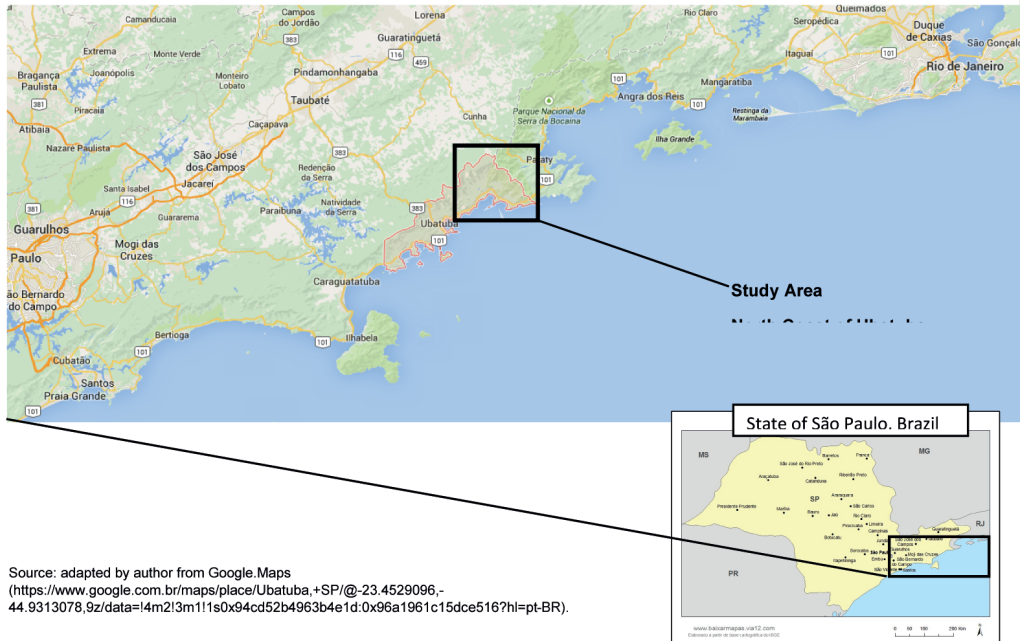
Camanducaia
Campos do Jordão
Lorena
Rio Claro
Queimados
Seropédica
Duque de Caxias
São Gonçalo
Extrema
Monte Verde
383
Guaratinguetá
116
Itaguaí
Bragança Paulista
Joanópolis
Monteiro Lobato
Pindamonhangaba
459
Rio de Janeiro
381
Piracaia
101
Mangaratiba
Taubaté
Cunha
Angra dos Reis
Parque Nacional da Serra da Bocaina
Restinga da Marambaia
Atibaia
Caçapava
Ilha Grande
Nazare Paulista
São José dos Campos
Redenção da Serra
383
Paraty
Santa Isabel
Jacareí
101
381
116
Arujá
Guararema
Natividade da Serra
Paraibuna
383
Guarulhos
Ubatuba
Mogi das Cruzes
101
Paulo
Study Area
São Bernardo do Campo
Caraguatatuba
Bertioga
101
Ilhabela
Cubatão
101
Santos
Praia Grande
101
State of São Paulo. Brazil
MS
MG
São José do Rio Preto
Franca
Barretos
Araçatuba
Catanduva
Ribeirão Preto
Araraquara
SP
São Carlos
Presidente Prudente
Marília
Bauru
Jaú
Rio Claro
Piracicaba
Limeira
Campinas
Guaratinguetá
RJ
Botucatu
Sorocaba
São Paulo
Itapetininga
PR
Capão Bonito
Mogi das Cruzes
São Vicente
Santos
www.baixarmapas.via12.com
Source: adapted by author from Google.Maps (https://www.google.com.br/maps/place/Ubatuba,+SP/@-23.4529096,-44.9313078,9z/data=!4m2!3m1!1s0x94cd52b4963b4e1d:0x96a1961c15dce516?hl=pt-BR).